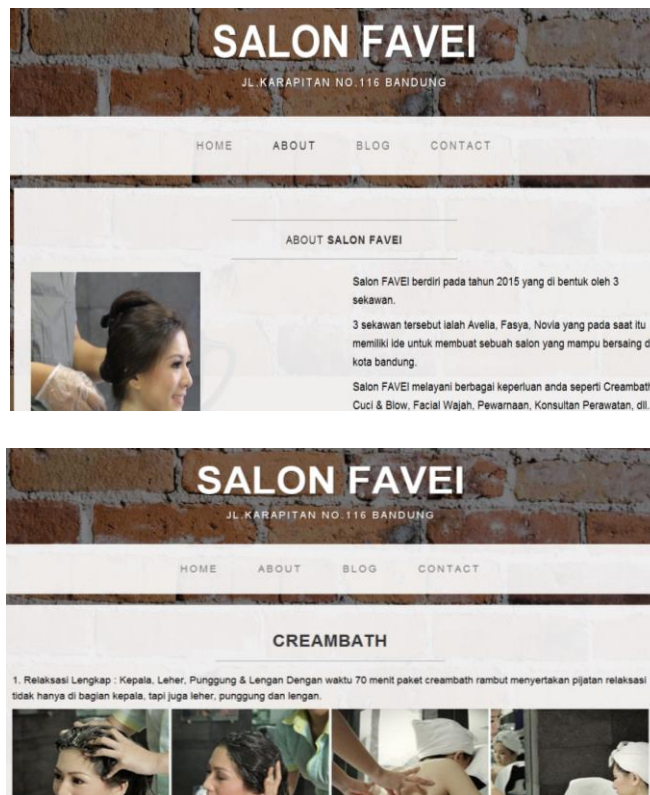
SALON FAVEI

JL.KARAPITAN NO.116 BANDUNG

HOME ABOUT BLOG CONTACT

ABOUT SALON FAVEI

Salon FAVEI berdiri pada tahun 2015 yang di bentuk oleh 3 sekawan.

3 sekawan tersebut ialah Avelia, Fasya, Novia yang pada saat itu memiliki ide untuk membuat sebuah salon yang mampu bersaing d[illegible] kota bandung.

Salon FAVEI melayani berbagai keperluan anda seperti Creambath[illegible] Cuci & Blow, Facial Wajah, Pewarnaan, Konsultan Perawatan, dll.

SALON FAVEI

JL.KARAPITAN NO.116 BANDUNG

HOME ABOUT BLOG CONTACT

CREAMBATH

1. Relaksasi Lengkap : Kepala, Leher, Punggung & Lengan Dengan waktu 70 menit paket creambath rambut menyertakan pijatan relaksasi tidak hanya di bagian kepala, tapi juga leher, punggung dan lengan.